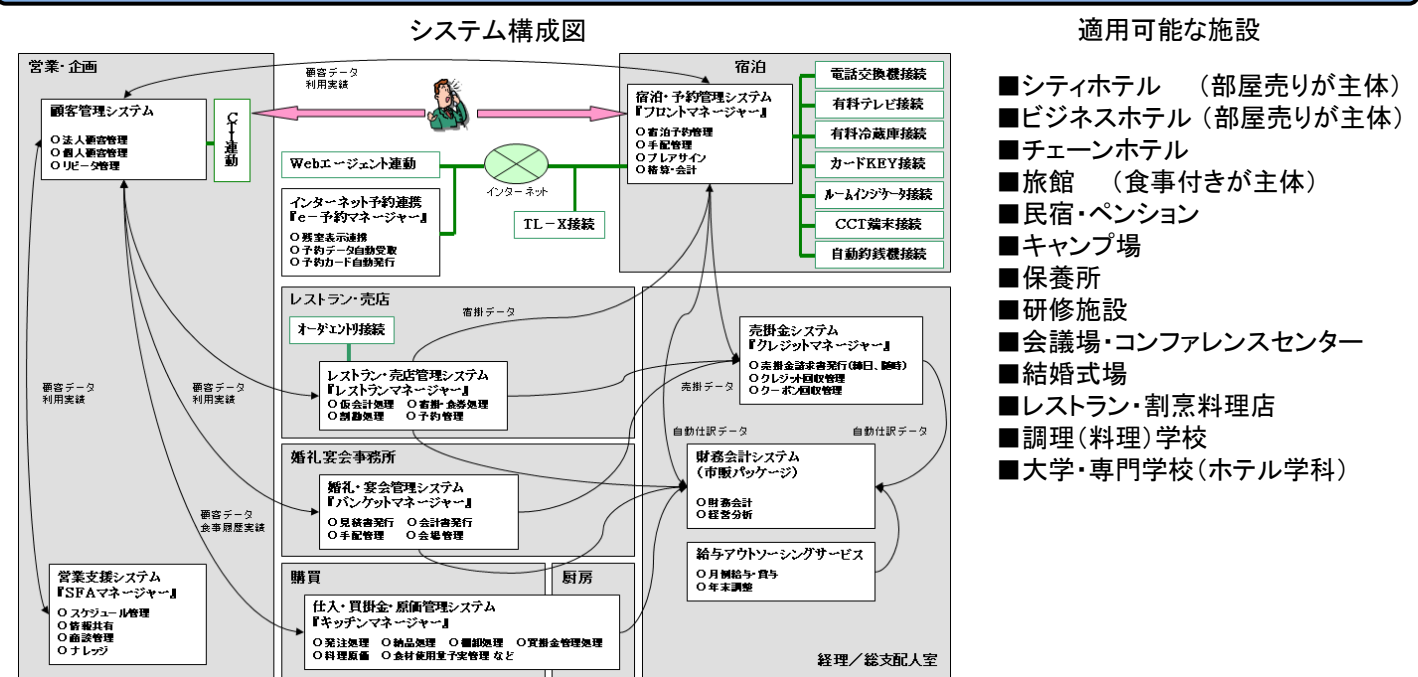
システム構成図

営業・企画

顧客データ
利用実績

顧客管理システム
O 法人顧客管理
O 個人顧客管理
O リピータ管理

CTI連動

Webエージェント連動

インターネット

インターネット予約連携
『e－予約マネージャー』
O 残室表示連携
O 予約データ自動受取
O 予約カード自動発行

TL－X接続

宿泊

宿泊・予約管理システム
『フロントマネージャー』
O 宿泊予約管理
O 手配管理
O プレアサイン
O 精算・会計

電話交換機接続
有料テレビ接続
有料冷蔵庫接続
カードKEY接続
ルームインジケータ接続
CCT端末接続
自動釣銭機接続

レストラン・売店

宿掛データ

オーダエントリ接続

レストラン・売店管理システム
『レストランマネージャー』
O 仮会計処理　O 宿掛・金券処理
O 割勘処理　O 予約管理

顧客データ
利用実績

顧客データ
利用実績

売掛金システム
『クレジットマネージャー』
O 売掛金請求書発行(締日、随時)
O クレジット回収管理
O クーポン回収管理

売掛データ

自動仕訳データ

自動仕訳データ

婚礼宴会事務所

婚礼・宴会管理システム
『バンケットマネージャー』
O 見積書発行　O 会計書発行
O 手配管理　O 会場管理

顧客データ
会事履歴実績

財務会計システム
（市販パッケージ）
O 財務会計
O 経営分析

給与アウトソーシングサービス
O 月例給与・賞与
O 年末調整

購買

厨房

営業支援システム
『SFAマネージャー』
O スケジュール管理
O 情報共有
O 商談管理
O ナレッジ

仕入・買掛金・原価管理システム
『キッチンマネージャー』
O 発注処理　O 納品処理　O 棚卸処理　O 買掛金管理処理
O 料理原価　O 食材使用量予実管理 など

経理／総支配人室

適用可能な施設

■シティホテル　（部屋売りが主体）
■ビジネスホテル（部屋売りが主体）
■チェーンホテル
■旅館　（食事付きが主体）
■民宿・ペンション
■キャンプ場
■保養所
■研修施設
■会議場・コンファレンスセンター
■結婚式場
■レストラン・割烹料理店
■調理（料理）学校
■大学・専門学校（ホテル学科）